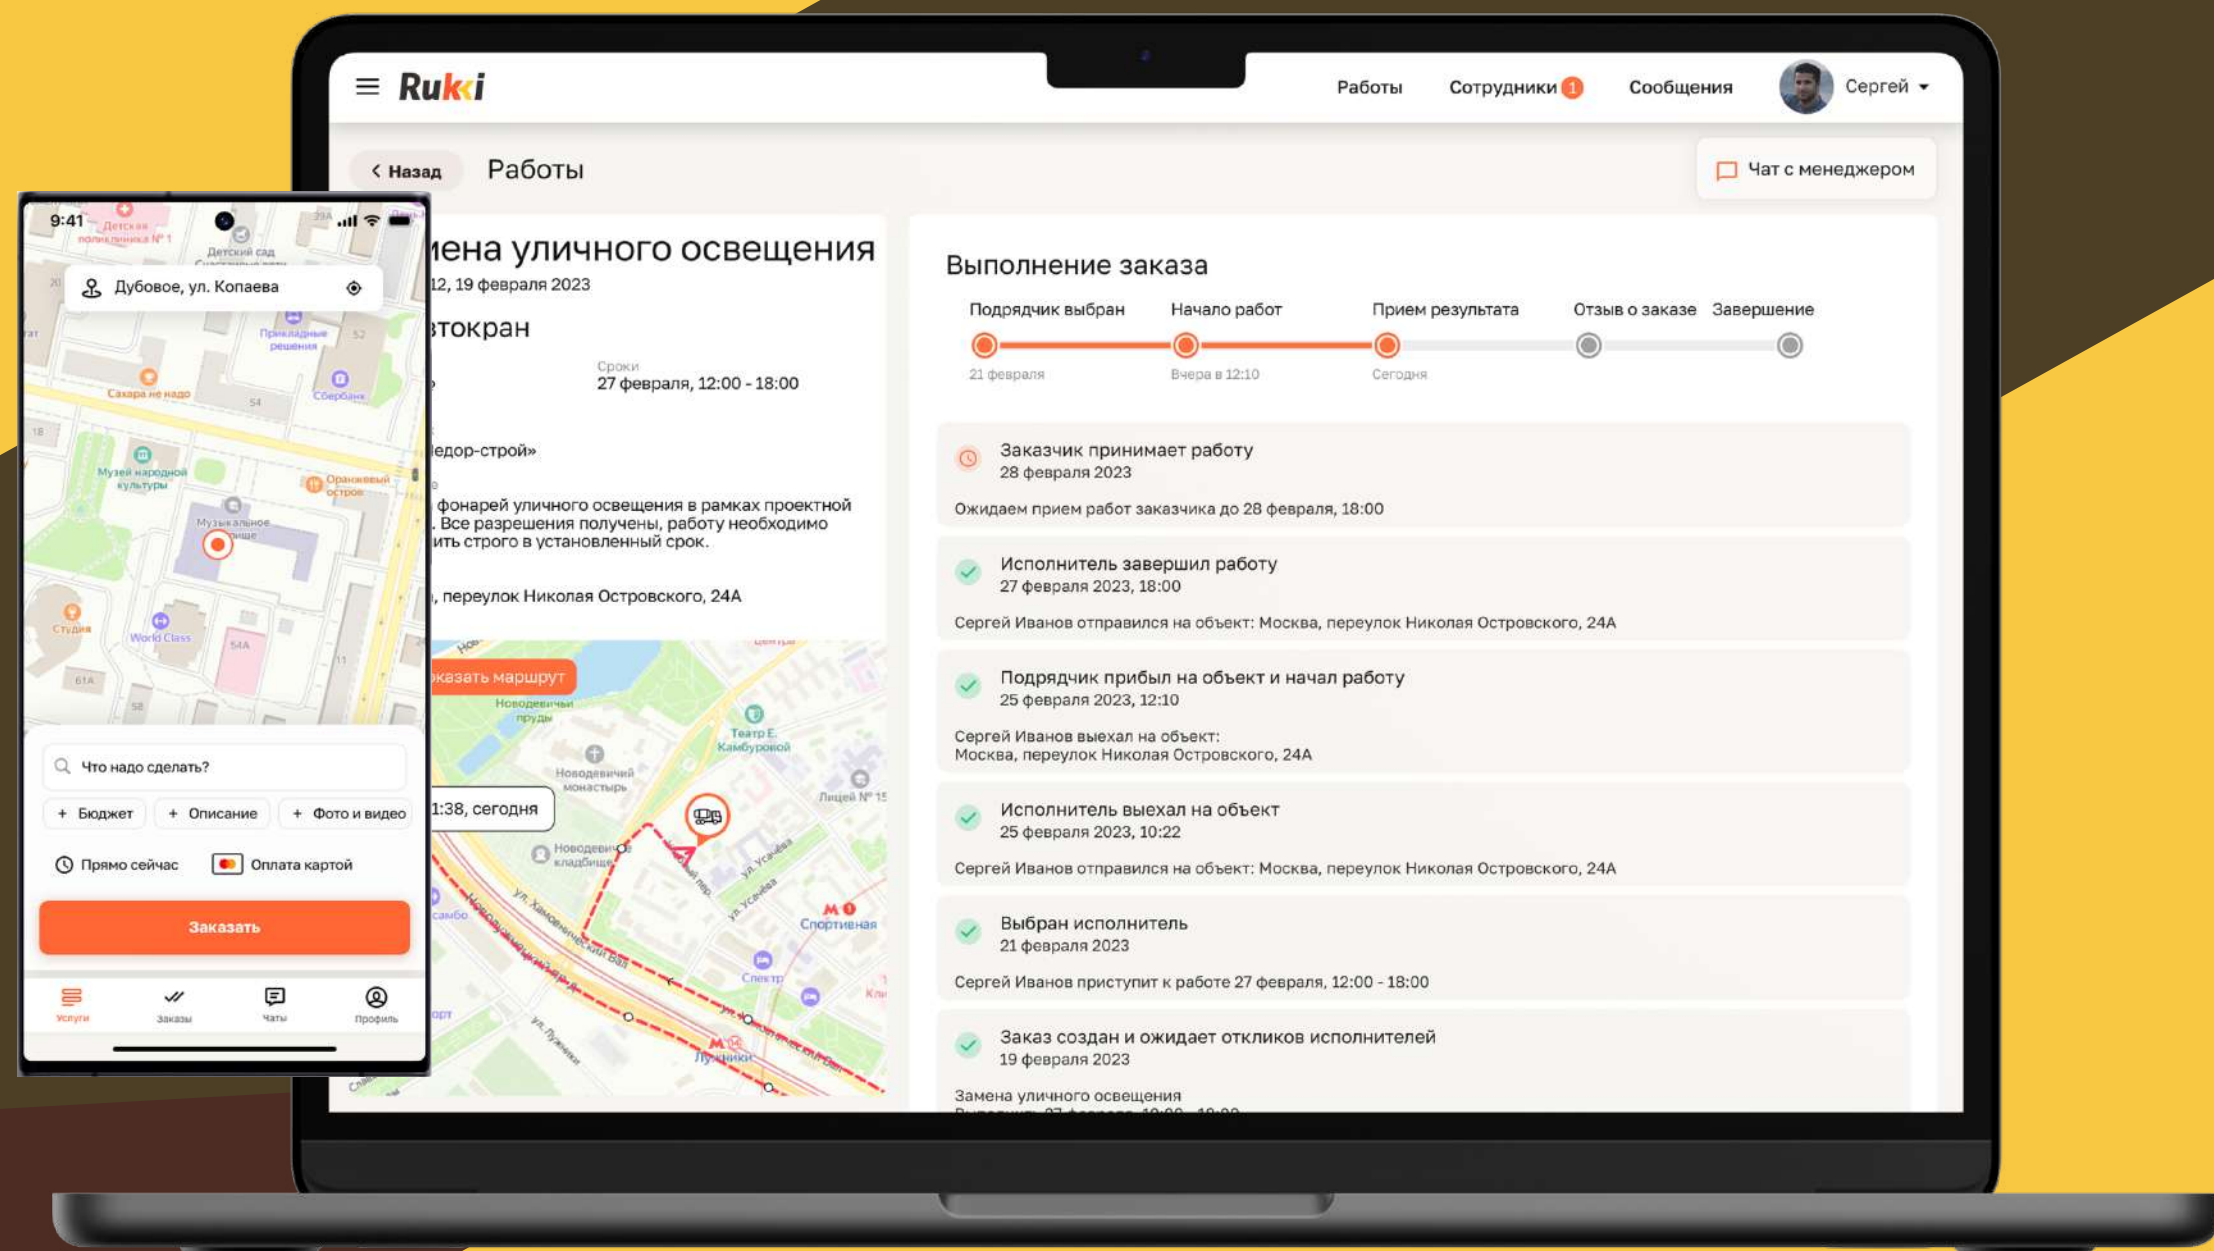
Rukki

Работы Сотрудники 1 Сообщения Сергей

Назад Работы

Чат с менеджером

мена уличного освещения
12, 19 февраля 2023

втокран

Сроки
27 февраля, 12:00 - 18:00

едор-строй»

фонарей уличного освещения в рамках проектной . Все разрешения получены, работу необходимо ить строго в установленный срок.

, переулок Николая Островского, 24А

казать маршрут

1:38, сегодня

Выполнение заказа

Подрядчик выбран
21 февраля

Начало работ
Вчера в 12:10

Прием результата
Сегодня

Отзыв о заказе

Завершение

Заказчик принимает работу
28 февраля 2023
Ожидаем прием работ заказчика до 28 февраля, 18:00

Исполнитель завершил работу
27 февраля 2023, 18:00
Сергей Иванов отправился на объект: Москва, переулок Николая Островского, 24А

Подрядчик прибыл на объект и начал работу
25 февраля 2023, 12:10
Сергей Иванов выехал на объект:
Москва, переулок Николая Островского, 24А

Исполнитель выехал на объект
25 февраля 2023, 10:22
Сергей Иванов отправился на объект: Москва, переулок Николая Островского, 24А

Выбран исполнитель
21 февраля 2023
Сергей Иванов приступит к работе 27 февраля, 12:00 - 18:00

Заказ создан и ожидает откликов исполнителей
19 февраля 2023
Замена уличного освещения
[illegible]

9:41

Дубовое, ул. Копаева

Что надо сделать?

+ Бюджет + Описание + Фото и видео

Прямо сейчас Оплата картой

Заказать

Услуги Заказы Чаты Профиль